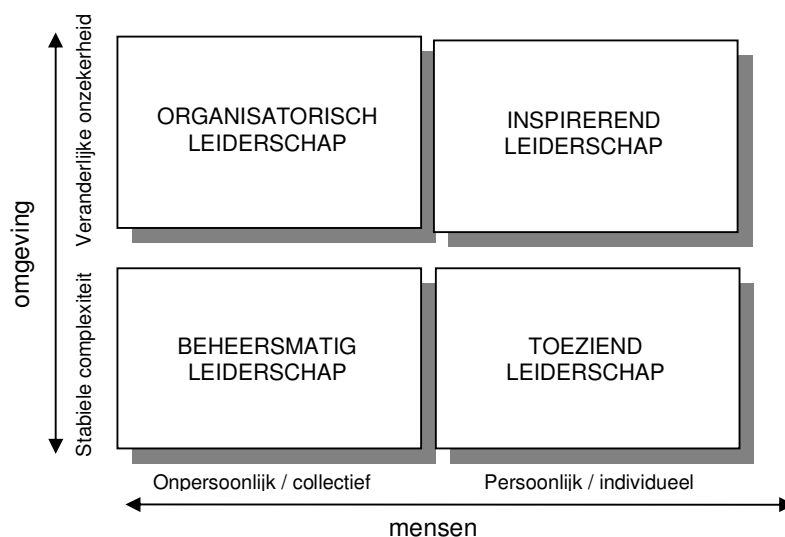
omgeving

Veranderlijke onzekerheid

Stabiele complexiteit

ORGANISATORISCH LEIDERSCHAP

INSPIREREND LEIDERSCHAP

BEHEERSMATIG LEIDERSCHAP

TOEZIEND LEIDERSCHAP

Onpersoonlijk / collectief

Persoonlijk / individueel

mensen